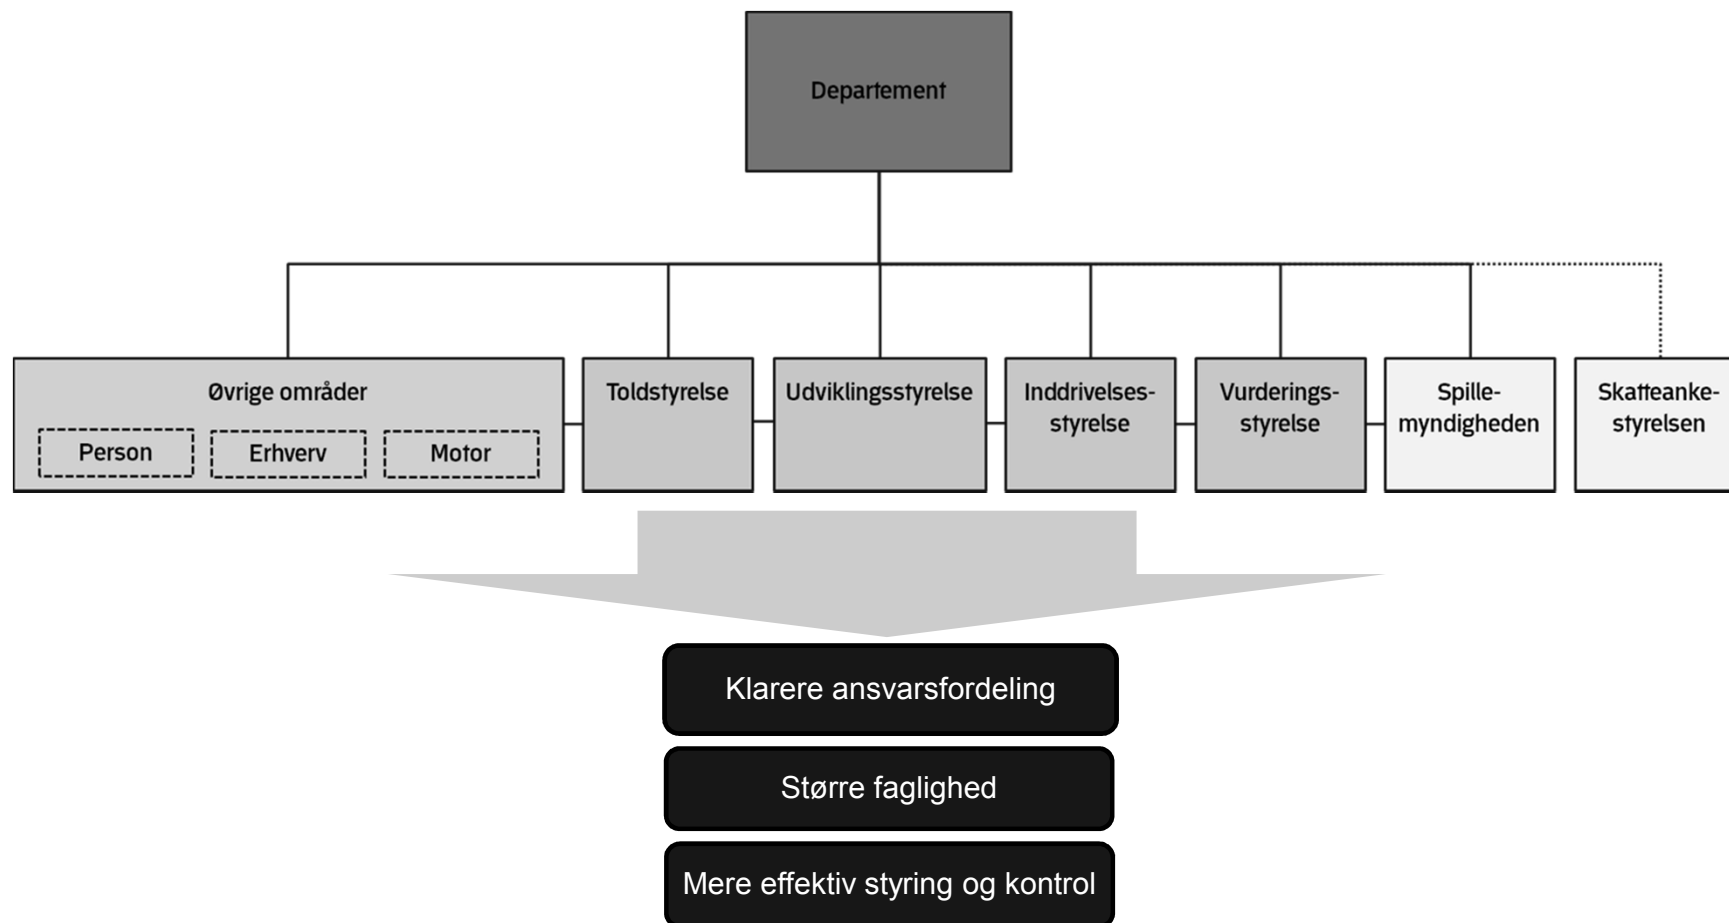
Departement

Øvrige områder

Person

Erhverv

Motor

Toldstyrelse

Udviklingsstyrelse

Inddrivelsesstyrelse

Vurderingsstyrelse

Spillemyndigheden

Skatteankestyrelsen

Klarere ansvarsfordeling

Større faglighed

Mere effektiv styring og kontrol